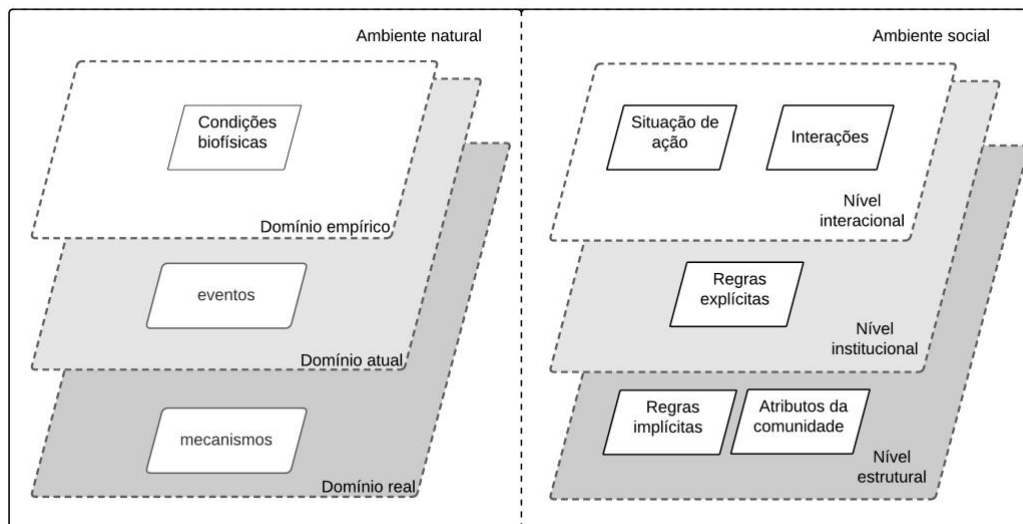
Ambiente natural

Condições biofísicas

Domínio empírico

eventos

Domínio atual

mecanismos

Domínio real

Ambiente social

Situação de ação

Interações

Nível interacional

Regras explícitas

Nível institucional

Regras implícitas

Atributos da comunidade

Nível estrutural